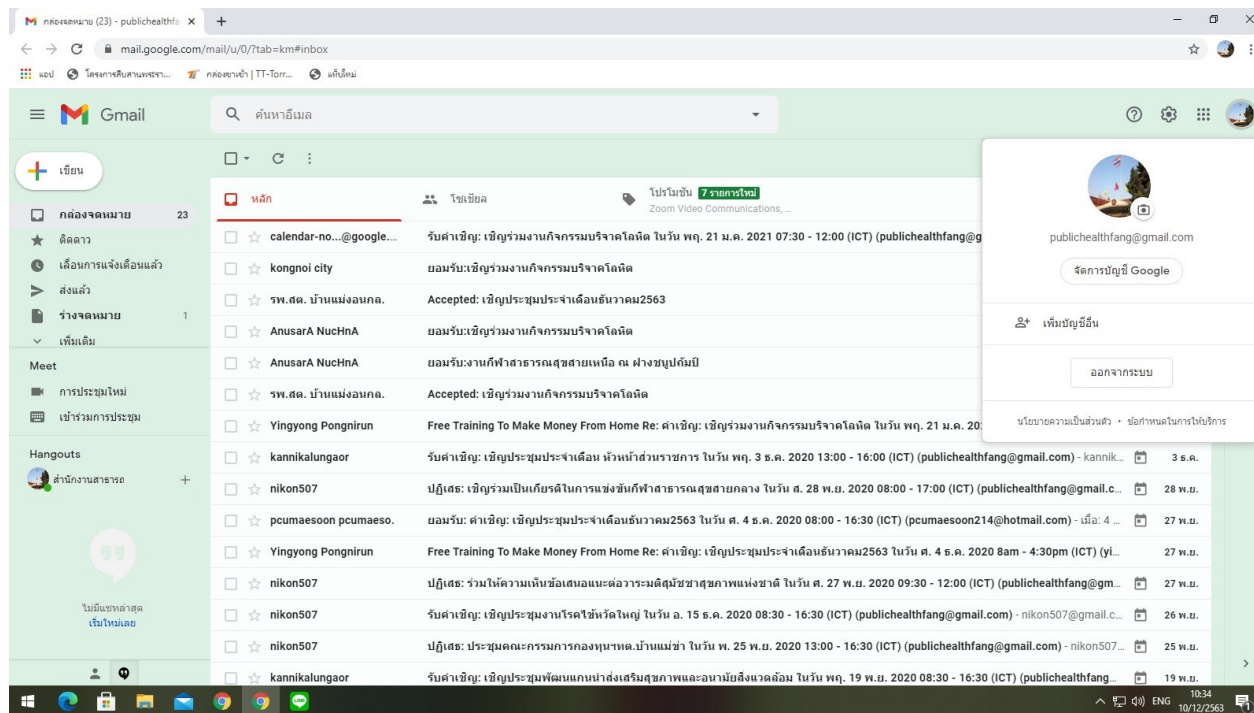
กล่องจดหมาย (23) - publichealthfa ×

mail.google.com/mail/u/0/?tab=km#inbox

แอป โครงการศึกษาพระรา... กล่องขาเข้า | TT-Torr... แท็บใหม่

Gmail

ค้นหาอีเมล

เขียน

กล่องจดหมาย 23
ติดดาว
เลื่อนการแจ้งเตือนแล้ว
ส่งแล้ว
ร่างจดหมาย 1
เพิ่มเติม

Meet
การประชุมใหม่
เข้าร่วมการประชุม

Hangouts
สำนักงานสาธารณ +

ไม่มีแชทล่าสุด
เริ่มใหม่เลย

หลัก
โซเชียล
โปรโมชัน 7 รายการใหม่
Zoom Video Communications, ...

| | | |
|---|---|---|
| calendar-no...@google... | รับคำเชิญ: เชิญร่วมงานกิจกรรมบริจาคโลหิต ในวัน พฤ. 21 ม.ค. 2021 07:30 - 12:00 (ICT) (publichealthfang@g | |
| kongnoi city | ยอมรับ:เชิญร่วมงานกิจกรรมบริจาคโลหิต | |
| รพ.สต. บ้านแม่งอนกล. | Accepted: เชิญประชุมประจำเดือนธันวาคม2563 | |
| AnusarA NucHnA | ยอมรับ:เชิญร่วมงานกิจกรรมบริจาคโลหิต | |
| AnusarA NucHnA | ยอมรับ:งานกีฬาสาธารณสุขสายเหนือ ณ ฝางชมูปถัมป์ | |
| รพ.สต. บ้านแม่งอนกล. | Accepted: เชิญร่วมงานกิจกรรมบริจาคโลหิต | |
| Yingyong Pongnirun | Free Training To Make Money From Home Re: คำเชิญ: เชิญร่วมงานกิจกรรมบริจาคโลหิต ในวัน พฤ. 21 ม.ค. 20 | |
| kannikalungaor | รับคำเชิญ: เชิญประชุมประจำเดือน หัวหน้าส่วนราชการ ในวัน พฤ. 3 ธ.ค. 2020 13:00 - 16:00 (ICT) (publichealthfang@gmail.com) - kannik... | 3 ธ.ค. |
| nikon507 | ปฏิเสธ: เชิญร่วมเป็นเกียรติในการแข่งขันกีฬาสาธารณสุขสายกลาง ในวัน ส. 28 พ.ย. 2020 08:00 - 17:00 (ICT) (publichealthfang@gmail.c... | 28 พ.ย. |
| pcumaesoon pcumaeso. | ยอมรับ: คำเชิญ: เชิญประชุมประจำเดือนธันวาคม2563 ในวัน ศ. 4 ธ.ค. 2020 08:00 - 16:30 (ICT) (pcumaesoon214@hotmail.com) - เมื่อ: 4 ... | 27 พ.ย. |
| Yingyong Pongnirun | Free Training To Make Money From Home Re: คำเชิญ: เชิญประชุมประจำเดือนธันวาคม2563 ในวัน ศ. 4 ธ.ค. 2020 8am - 4:30pm (ICT) (yi... | 27 พ.ย. |
| nikon507 | ปฏิเสธ: ร่วมให้ความเห็นข้อเสนอแนะต่อวาระมติสมัชชาสุขภาพแห่งชาติ ในวัน ศ. 27 พ.ย. 2020 09:30 - 12:00 (ICT) (publichealthfang@gm... | 27 พ.ย. |
| nikon507 | รับคำเชิญ: เชิญประชุมงานโรคไข้หวัดใหญ่ ในวัน อ. 15 ธ.ค. 2020 08:30 - 16:30 (ICT) (publichealthfang@gmail.com) - nikon507@gmail.c... | 26 พ.ย. |
| nikon507 | ปฏิเสธ: ประชุมคณะกรรมการกองทุนฯทต.บ้านแม่ข่า ในวัน พ. 25 พ.ย. 2020 13:00 - 16:30 (ICT) (publichealthfang@gmail.com) - nikon507... | 25 พ.ย. |
| kannikalungaor | รับคำเชิญ: เชิญประชุมพัฒนาแกนนำส่งเสริมสุขภาพและอนามัยสิ่งแวดล้อม ในวัน พฤ. 19 พ.ย. 2020 08:30 - 16:30 (ICT) (publichealthfang... | 19 พ.ย. |

publichealthfang@gmail.com
จัดการบัญชี Google
เพิ่มบัญชีอื่น
ออกจากระบบ
นโยบายความเป็นส่วนตัว • ข้อกำหนดในการให้บริการ

ENG 10:34 10/12/2563